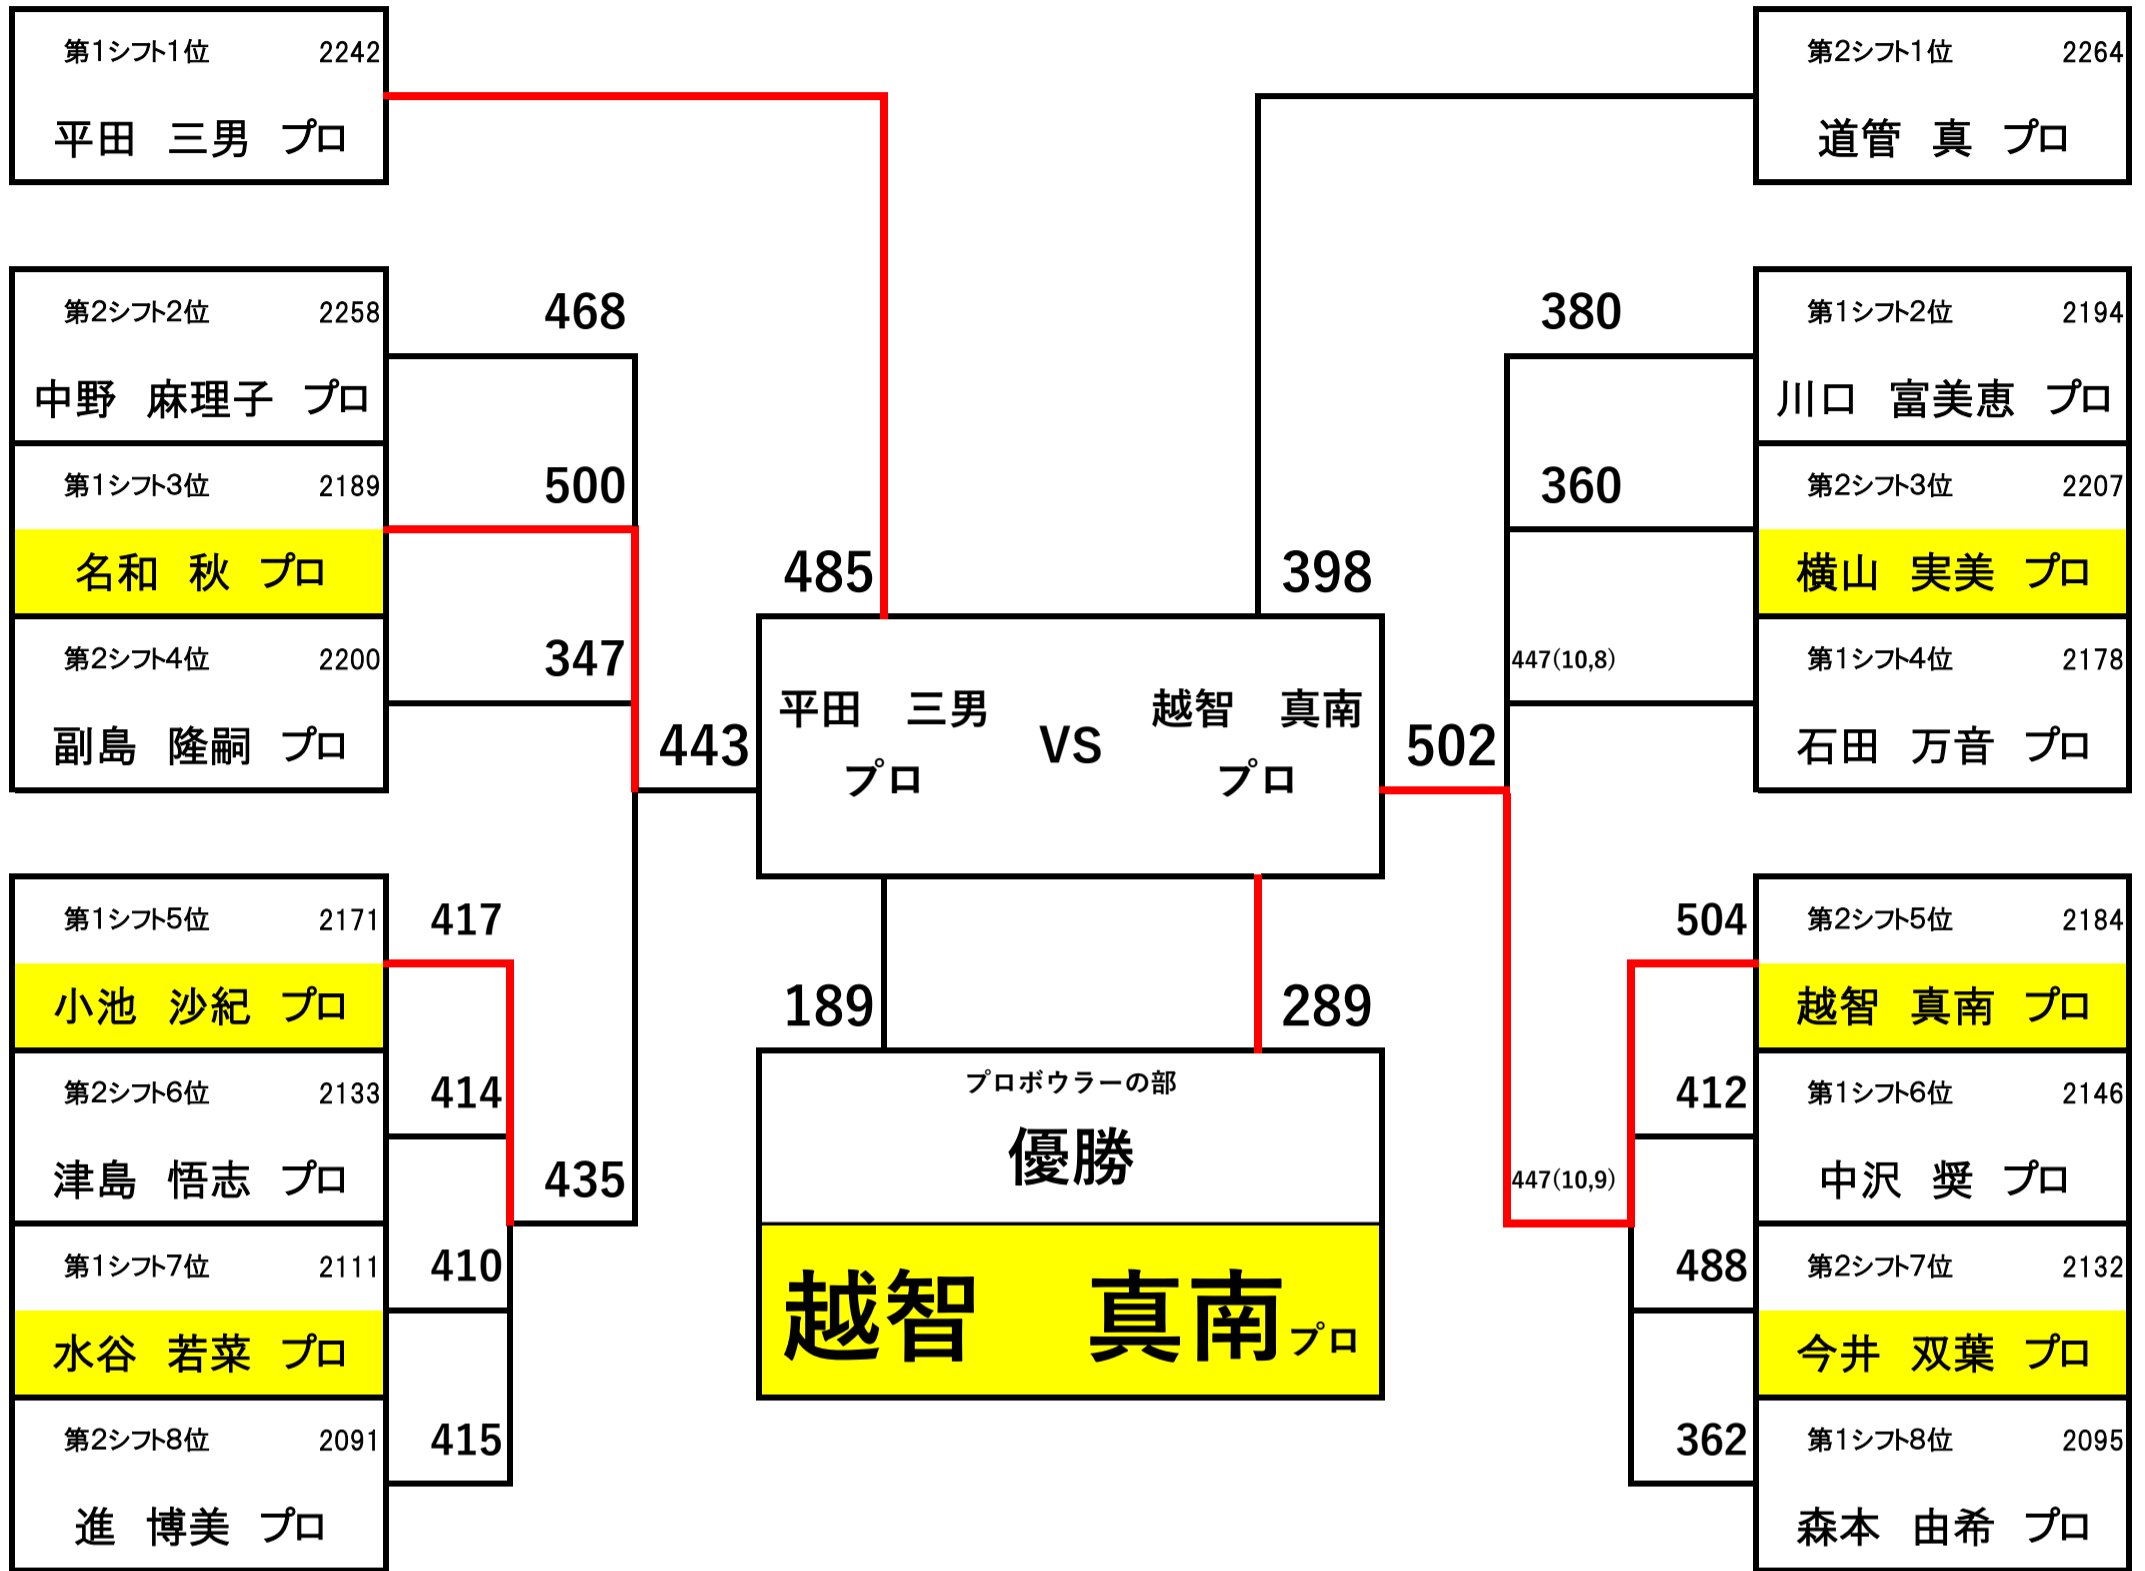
第1シフト1位 2242
平田 三男 プロ

第2シフト1位 2264
道管 真 プロ

第2シフト2位 2258
中野 麻理子 プロ

468

380

第1シフト2位 2194
川口 富美恵 プロ

第1シフト3位 2189
名和 秋 プロ

500

360

第2シフト3位 2207
横山 実美 プロ

485

398

第2シフト4位 2200
副島 隆嗣 プロ

347

447(10,8)

第1シフト4位 2178
石田 万音 プロ

443

平田 三男 プロ

VS

越智 真南 プロ

502

第1シフト5位 2171
小池 沙紀 プロ

417

504

第2シフト5位 2184
越智 真南 プロ

189

289

第2シフト6位 2133
津島 悟志 プロ

414

412

第1シフト6位 2146
中沢 奨 プロ

プロボウラーの部
優勝

435

447(10,9)

第1シフト7位 2111
水谷 若菜 プロ

410

488

第2シフト7位 2132
今井 双葉 プロ

越智 真南 プロ

第2シフト8位 2091
進 博美 プロ

415

362

第1シフト8位 2095
森本 由希 プロ